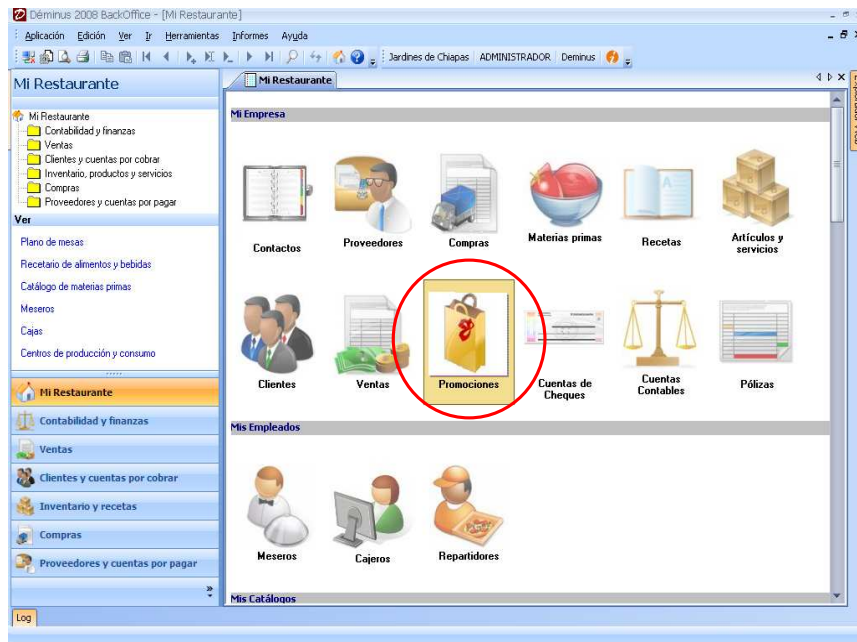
Déminus 2008 BackOffice - [Mi Restaurante]

Aplicación Edición Ver Ir Herramientas Informes Ayuda

Jardines de Chiapas ADMINISTRADOR Deminus

Mi Restaurante

Mi Restaurante
Contabilidad y finanzas
Ventas
Clientes y cuentas por cobrar
Inventario, productos y servicios
Compras
Proveedores y cuentas por pagar

Ver
Plano de mesas
Recetario de alimentos y bebidas
Catálogo de materias primas
Meseros
Cajas
Centros de producción y consumo

Mi Restaurante
Contabilidad y finanzas
Ventas
Clientes y cuentas por cobrar
Inventario y recetas
Compras
Proveedores y cuentas por pagar

Mi Restaurante

Mi Empresa
Contactos
Proveedores
Compras
Materias primas
Recetas
Artículos y servicios
Clientes
Ventas
Promociones
Cuentas de Cheques
Cuentas Contables
Pólizas

Mis Empleados
Meseros
Cajeros
Repartidores

Mis Catálogos

Log